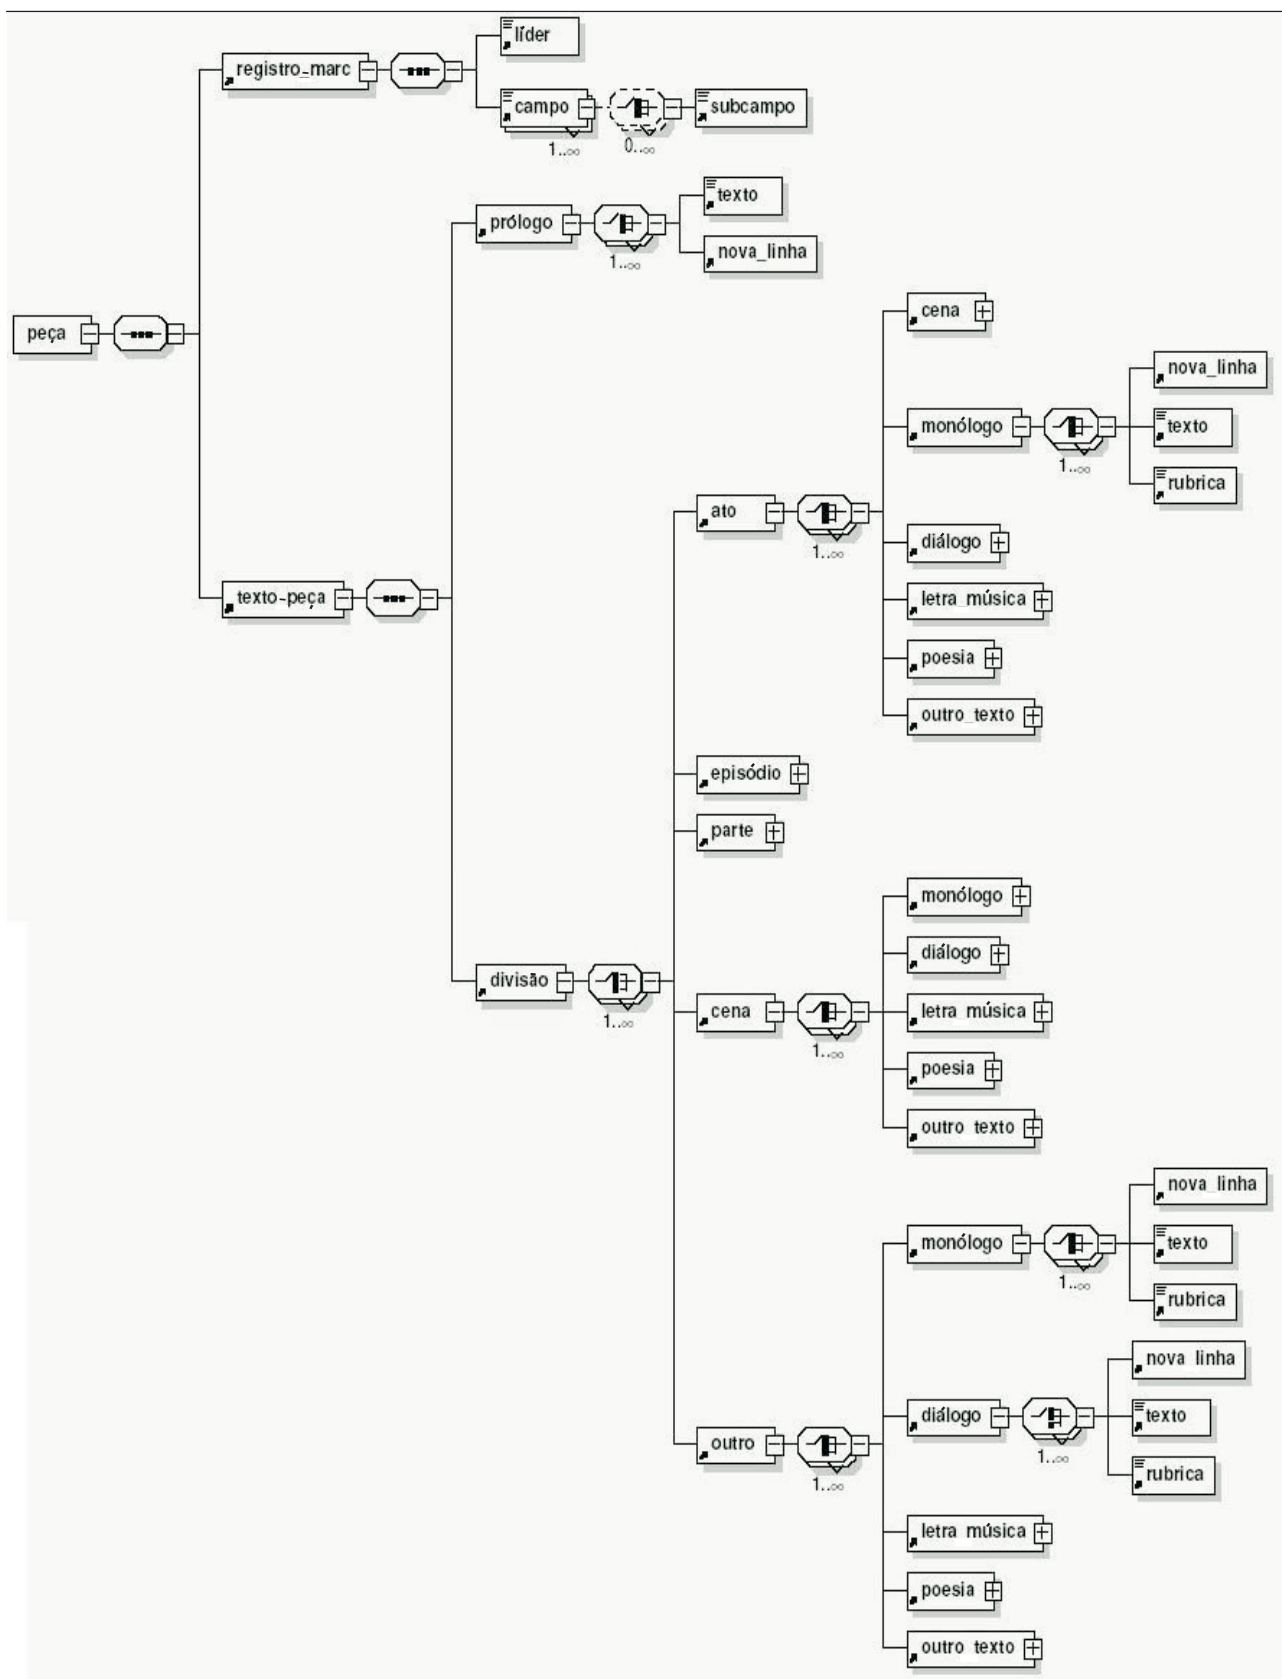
registro_marc
líder
campo
1..∞
0..∞
subcampo
prólogo
texto
1..∞
nova_linha
peça
cena
monólogo
nova_linha
texto
1..∞
rubrica
ato
1..∞
diálogo
texto-peça
letra_música
poesia
outro_texto
episódio
parte
monólogo
diálogo
divisão
1..∞
cena
letra_música
1..∞
poesia
outro_texto
nova_linha
monólogo
texto
1..∞
rubrica
nova_linha
diálogo
texto
1..∞
outro
rubrica
1..∞
letra_música
poesia
outro_texto